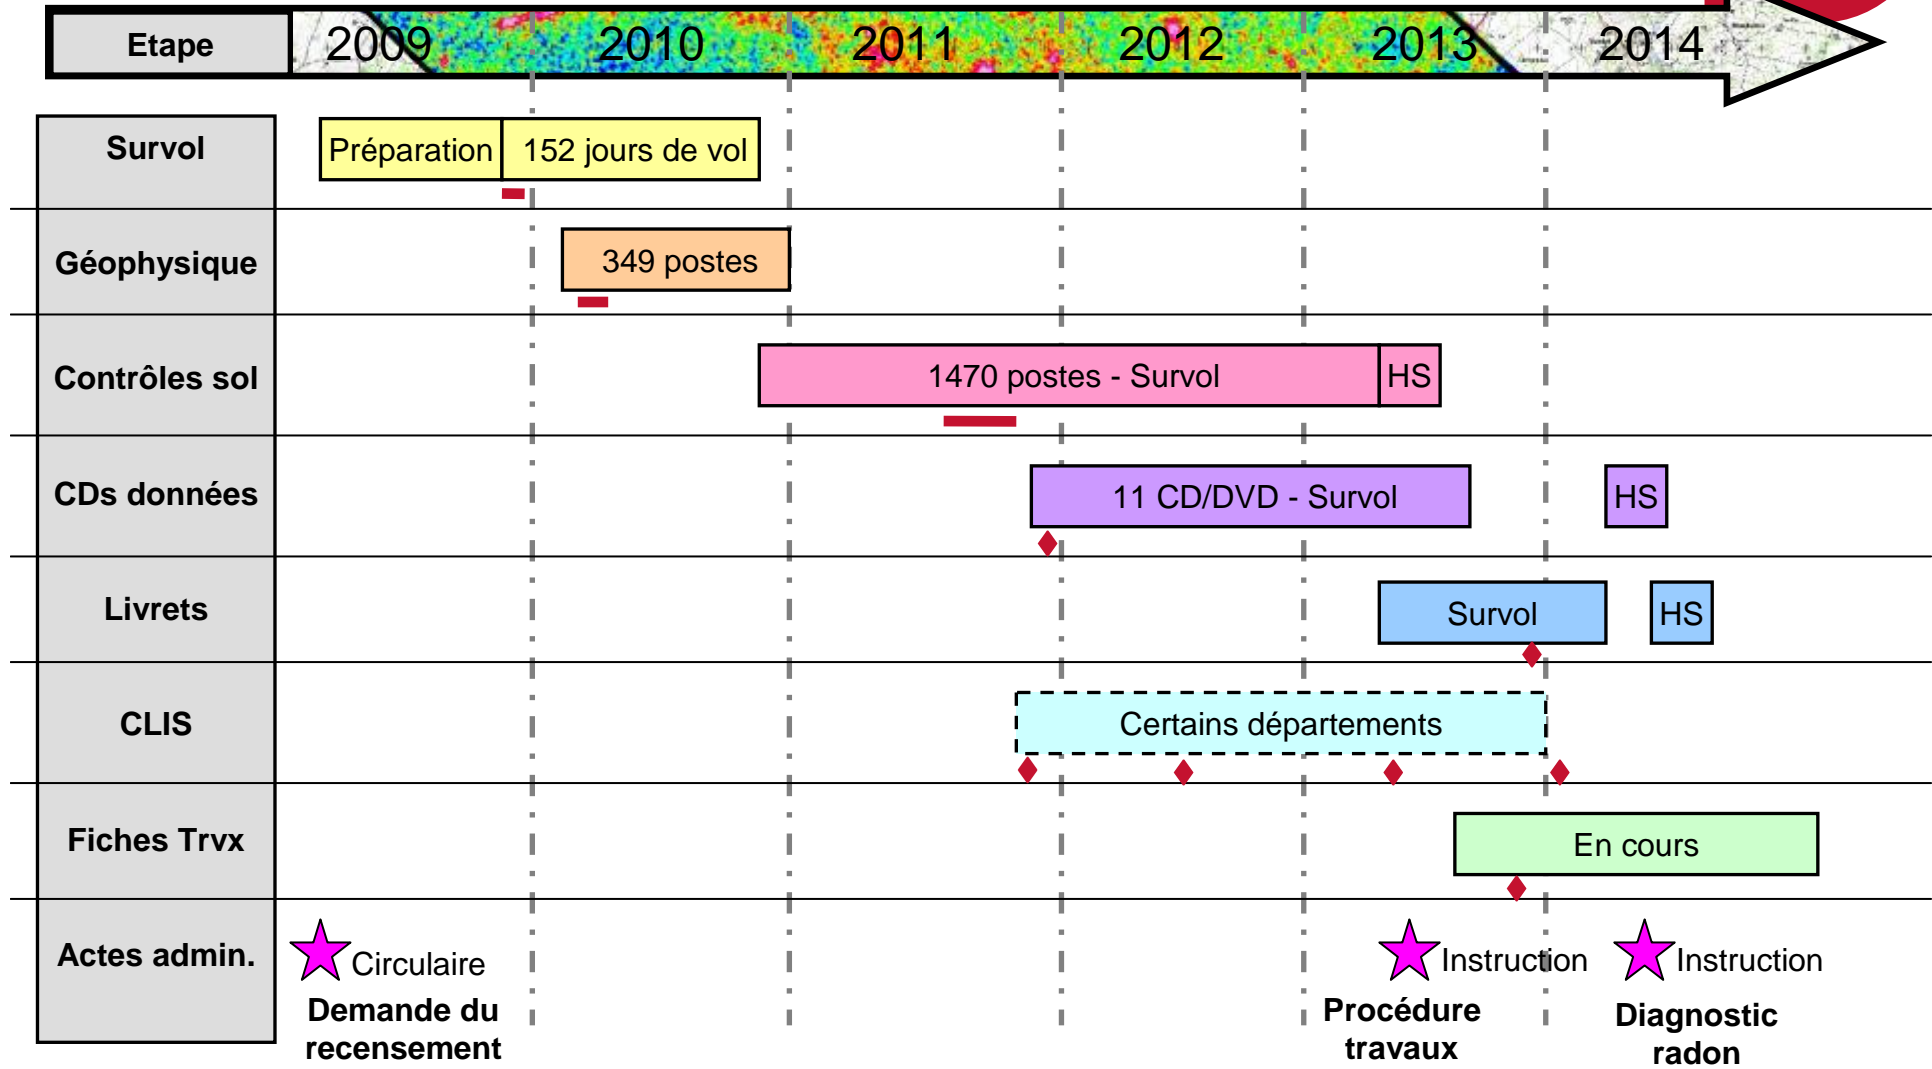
Etape 2009 2010 2011 2012 2013 2014

Survol
Préparation
152 jours de vol

Géophysique
349 postes

Contrôles sol
1470 postes - Survol
HS

CDs données
11 CD/DVD - Survol
HS

Livrets
Survol
HS

CLIS
Certains départements

Fiches Trvx
En cours

Actes admin.
Circulaire
Demande du recensement
Instruction
Procédure travaux
Instruction
Diagnostic radon